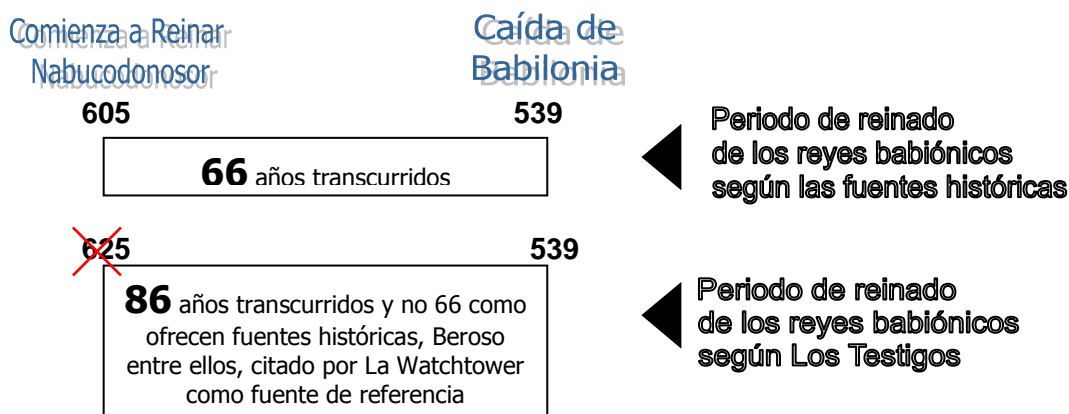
Comienza a Reinar Nabucodonosor

Caída de Babilonia

605

539

**66** años transcurridos

Periodo de reinado de los reyes babiónicos según las fuentes históricas

625

539

**86** años transcurridos y no 66 como ofrecen fuentes históricas, Beroso entre ellos, citado por La Watchtower como fuente de referencia

Periodo de reinado de los reyes babiónicos según Los Testigos